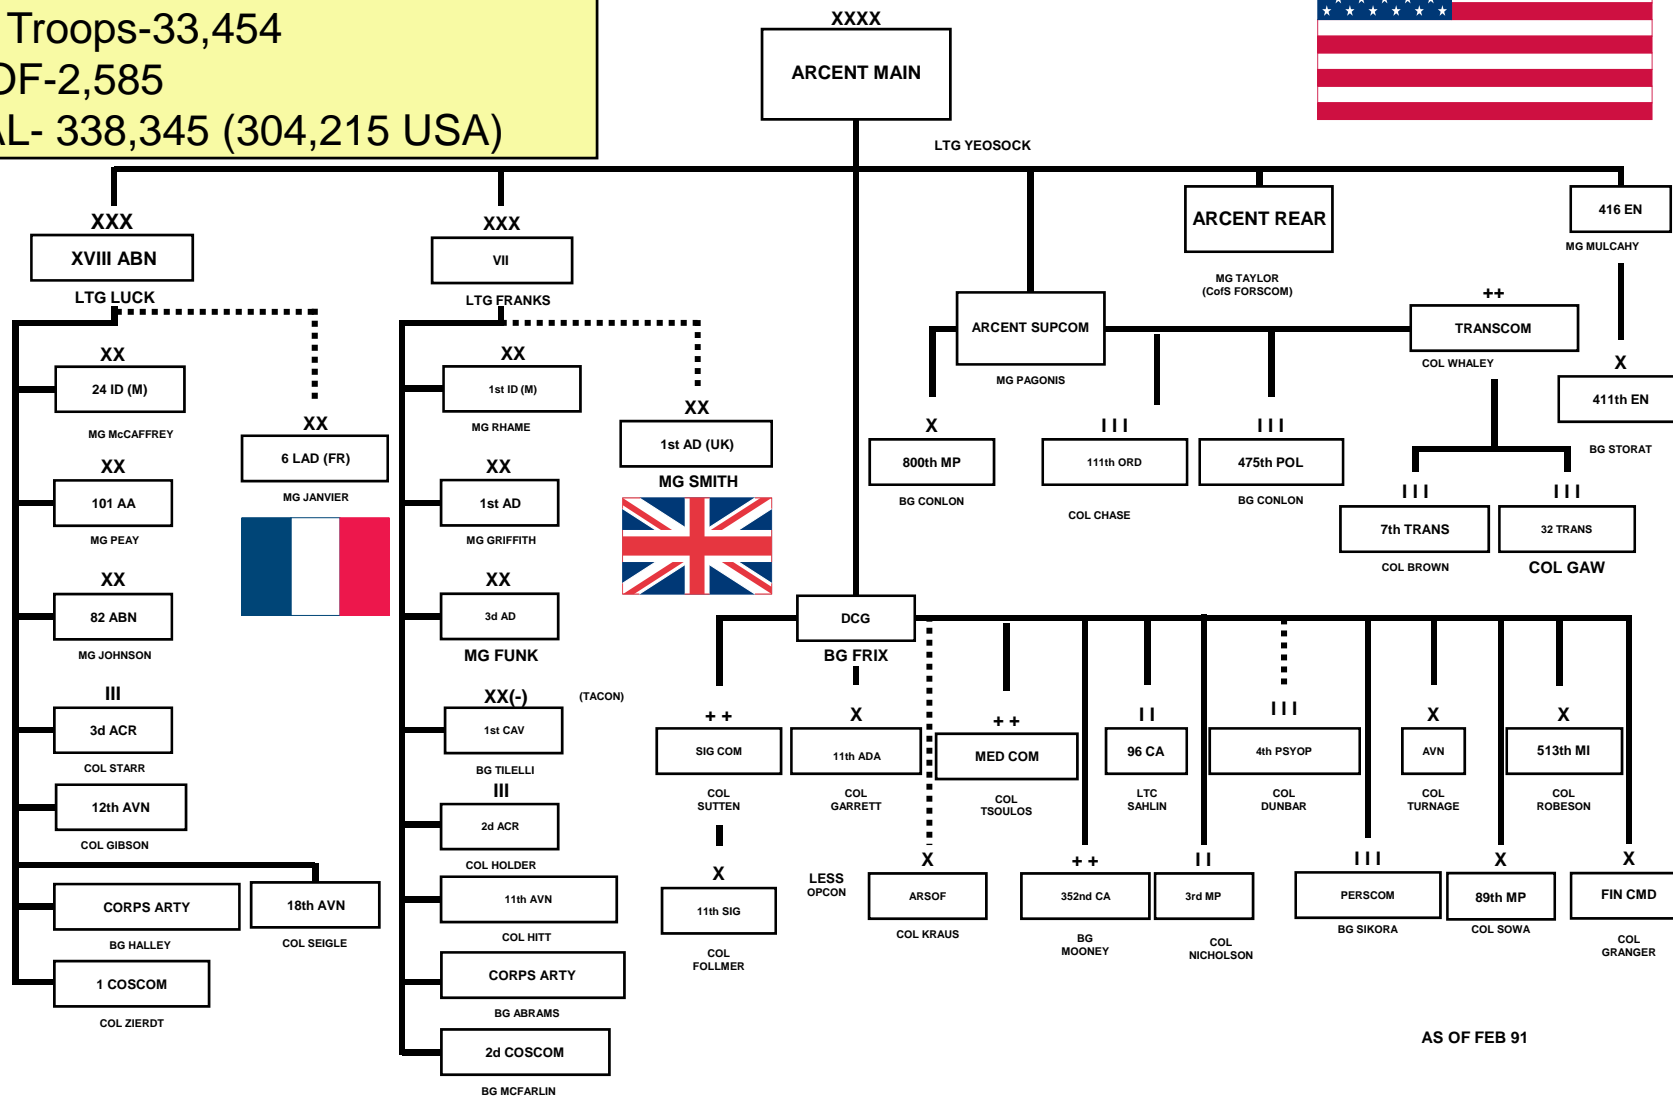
Troops-33,454
DF-2,585
AL- 338,345 (304,215 USA)

XXXX
ARCENT MAIN
LTG YEOSOCK

XXX
XVIII ABN
LTG LUCK

XX
24 ID (M)
MG McCAFFREY

XX
101 AA
MG PEAY

XX
82 ABN
MG JOHNSON

III
3d ACR
COL STARR

12th AVN
COL GIBSON

CORPS ARTY
BG HALLEY

18th AVN
COL SEIGLE

1 COSCOM
COL ZIERDT

XX
6 LAD (FR)
MG JANVIER

XXX
VII
LTG FRANKS

XX
1st ID (M)
MG RHAME

XX
1st AD
MG GRIFFITH

XX
3d AD
MG FUNK

XX(-)
1st CAV
BG TILELLI
(TACON)

III
2d ACR
COL HOLDER

11th AVN
COL HITT

CORPS ARTY
BG ABRAMS

2d COSCOM
BG MCFARLIN

XX
1st AD (UK)
MG SMITH

ARCENT REAR
MG TAYLOR
(CofS FORSCOM)

416 EN
MG MULCAHY

X
411th EN
BG STORAT

ARCENT SUPCOM
MG PAGONIS

X
800th MP
BG CONLON

I I I
111th ORD
COL CHASE

I I I
475th POL
BG CONLON

++
TRANSCOM
COL WHALEY

I I I
7th TRANS
COL BROWN

I I I
32 TRANS
COL GAW

DCG
BG FRIX

+ +
SIG COM
COL SUTTEN

X
11th SIG
COL FOLLMER

X
11th ADA
COL GARRETT

LESS OPCON

X
ARSOF
COL KRAUS

+ +
MED COM
COL TSOULOS

+ +
352nd CA
BG MOONEY

I I
96 CA
LTC SAHLIN

I I
3rd MP
COL NICHOLSON

I I I
4th PSYOP
COL DUNBAR

I I I
PERSCOM
BG SIKORA

X
AVN
COL TURNAGE

X
89th MP
COL SOWA

X
513th MI
COL ROBESON

X
FIN CMD
COL GRANGER

AS OF FEB 91